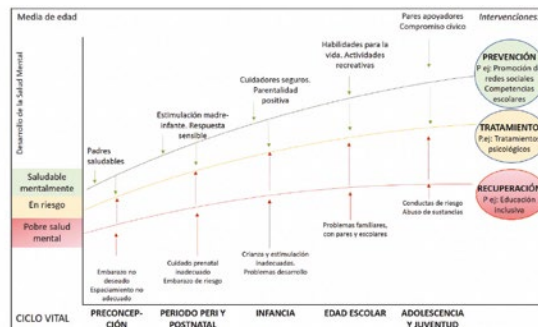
Media de edad

Intervenciones

Desarrollo de la Salud Mental

Pares apoyadores
Compromiso cívico

Habilidades para la vida. Actividades recreativas

Cuidadores seguros. Parentalidad positiva

Estimulación madre-infante. Respuesta sensible

Padres saludables

PREVENCIÓN
P ej: Promoción de redes sociales
Competencias escolares

TRATAMIENTO
P.ej: Tratamientos psicológicos

RECUPERACIÓN
P ej: Educación inclusiva

Saludable mentalmente

En riesgo

Pobre salud mental

Embarazo no deseado
Espaciamiento no adecuado

Cuidado prenatal inadecuado
Embarazo de riesgo

Crianza y estimulación inadecuados. Problemas desarrollo

Problemas familiares, con pares y escolares

Conductas de riesgo
Abuso de sustancias

CICLO VITAL

PRECONCEPCIÓN

PERIODO PERI Y POSTNATAL

INFANCIA

EDAD ESCOLAR

ADOLESCENCIA Y JUVENTUD